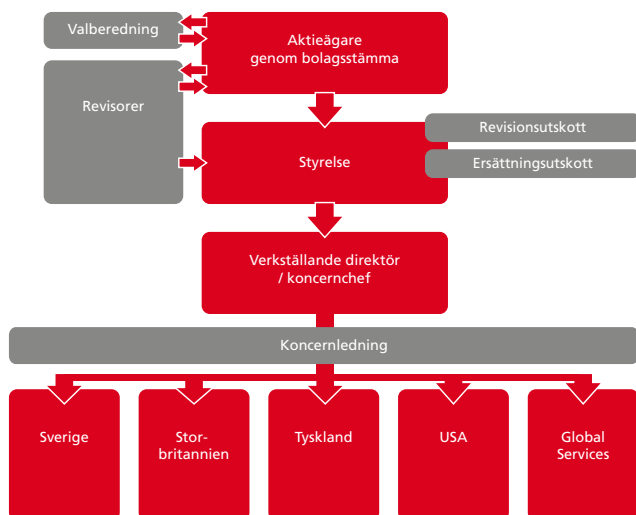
Valberedning

Aktieägare genom bolagsstämma

Revisorer

Revisionsutskott

Styrelse

Ersättningsutskott

Verkställande direktör / koncernchef

Koncernledning

Sverige

Storbritannien

Tyskland

USA

Global Services